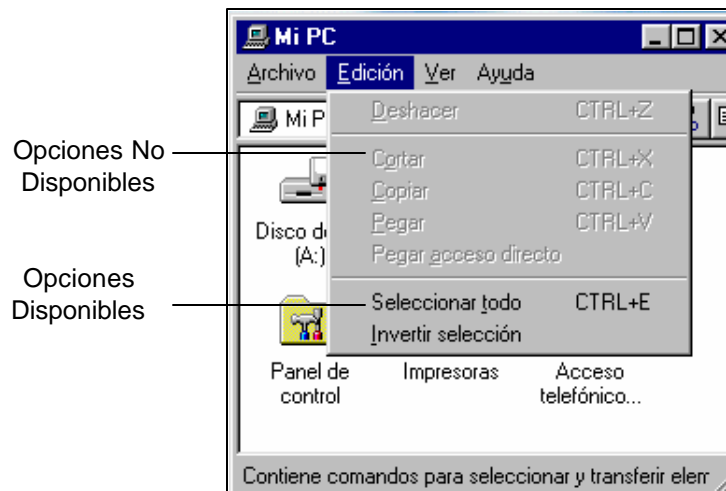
Mi PC

Archivo Edición Ver Ayuda

Mi P

Deshacer CTRL+Z

Cortar CTRL+X

Copiar CTRL+C

Pegar CTRL+V

Pegar acceso directo

Seleccionar todo CTRL+E

Invertir selección

Opciones No Disponibles

Opciones Disponibles

Disco d (A:)

Panel de control

Impresoras

Acceso telefónico...

Contiene comandos para seleccionar y transferir elem